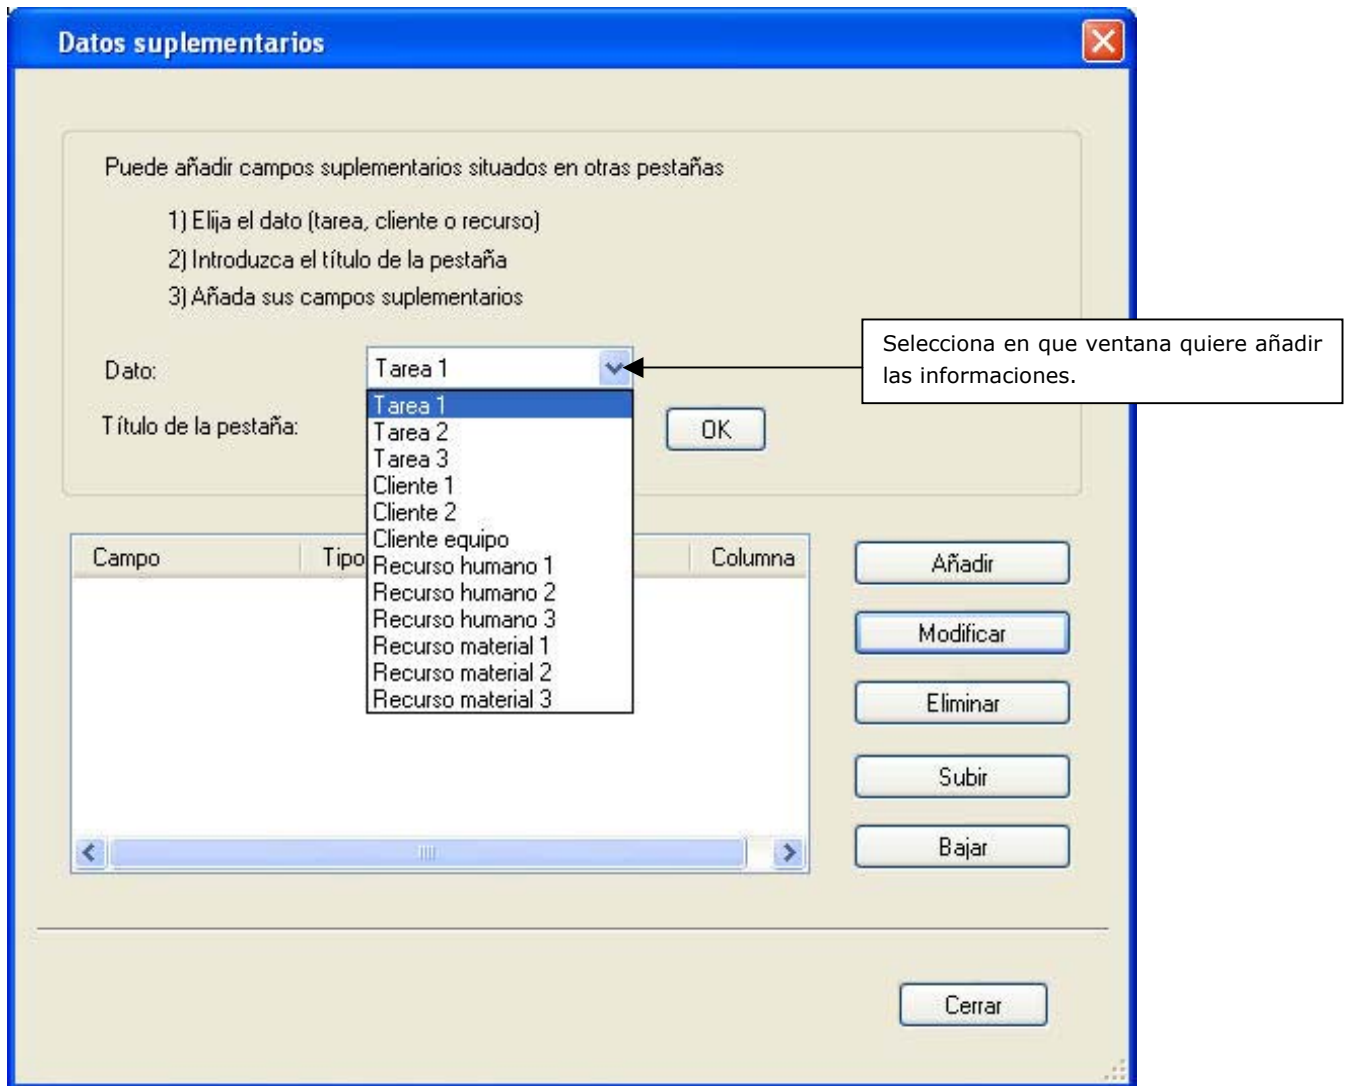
Datos suplementarios

Puede añadir campos suplementarios situados en otras pestañas

1) Elija el dato (tarea, cliente o recurso)

2) Introduzca el título de la pestaña

3) Añada sus campos suplementarios

Dato: Tarea 1

Selecciona en que ventana quiere añadir las informaciones.

Título de la pestaña:

Tarea 1
Tarea 2
Tarea 3
Cliente 1
Cliente 2
Cliente equipo
Recurso humano 1
Recurso humano 2
Recurso humano 3
Recurso material 1
Recurso material 2
Recurso material 3

OK

| Campo | Tipo | Columna |
|---|---|---|

Añadir

Modificar

Eliminar

Subir

Bajar

Cerrar